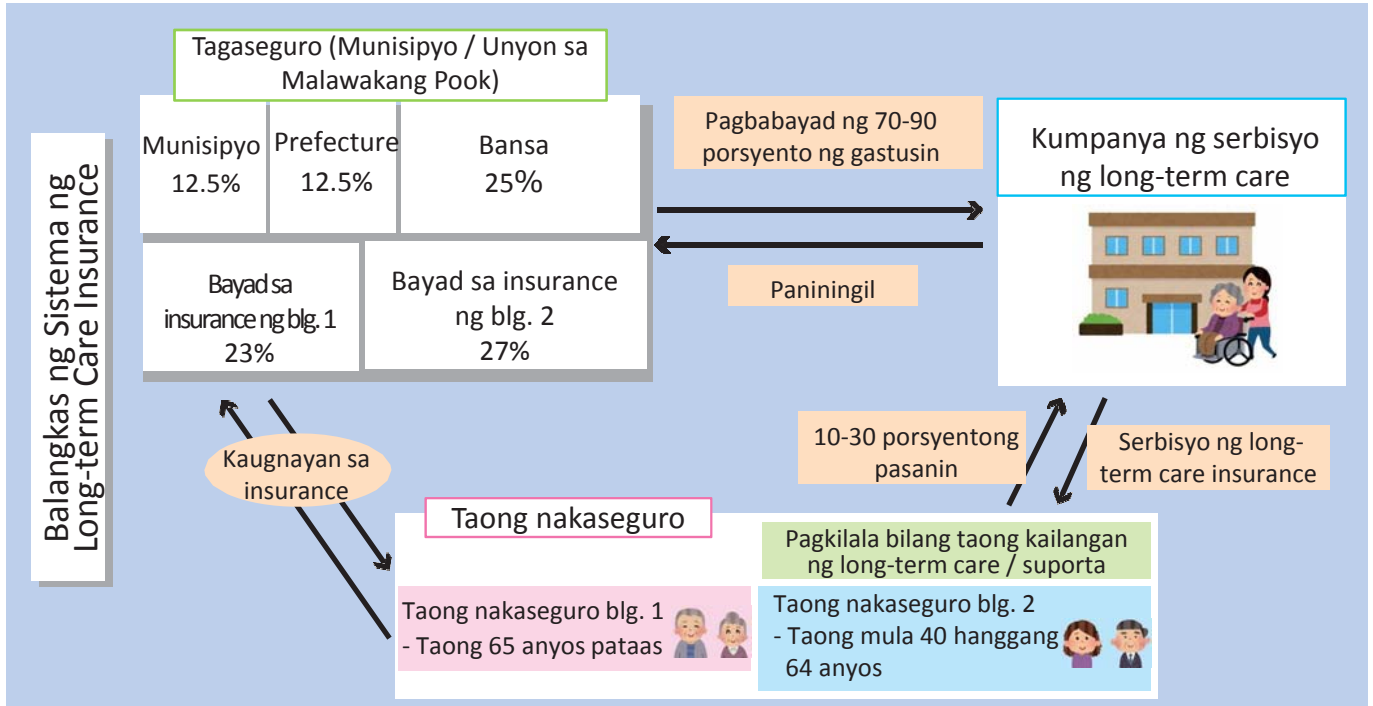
Balangkas ng Sistema ng Long-term Care Insurance

Tagaseguro (Munisipyo / Unyon sa Malawakang Pook)

| Munisipyo 12.5% | Prefecture 12.5% | Bansa 25% |
|---|---|---|

| Bayad sa insurance ng blg. 1 23% | Bayad sa insurance ng blg. 2 27% |
|---|---|

Pagbabayad ng 70-90 porsyento ng gastusin

Paniningil

Kumpanya ng serbisyo ng long-term care

Kaugnayan sa insurance

10-30 porsyentong pasanin

Serbisyo ng long-term care insurance

Taong nakaseguro

Pagkilala bilang taong kailangan ng long-term care / suporta

Taong nakaseguro blg. 1
- Taong 65 anyos pataas

Taong nakaseguro blg. 2
- Taong mula 40 hanggang 64 anyos